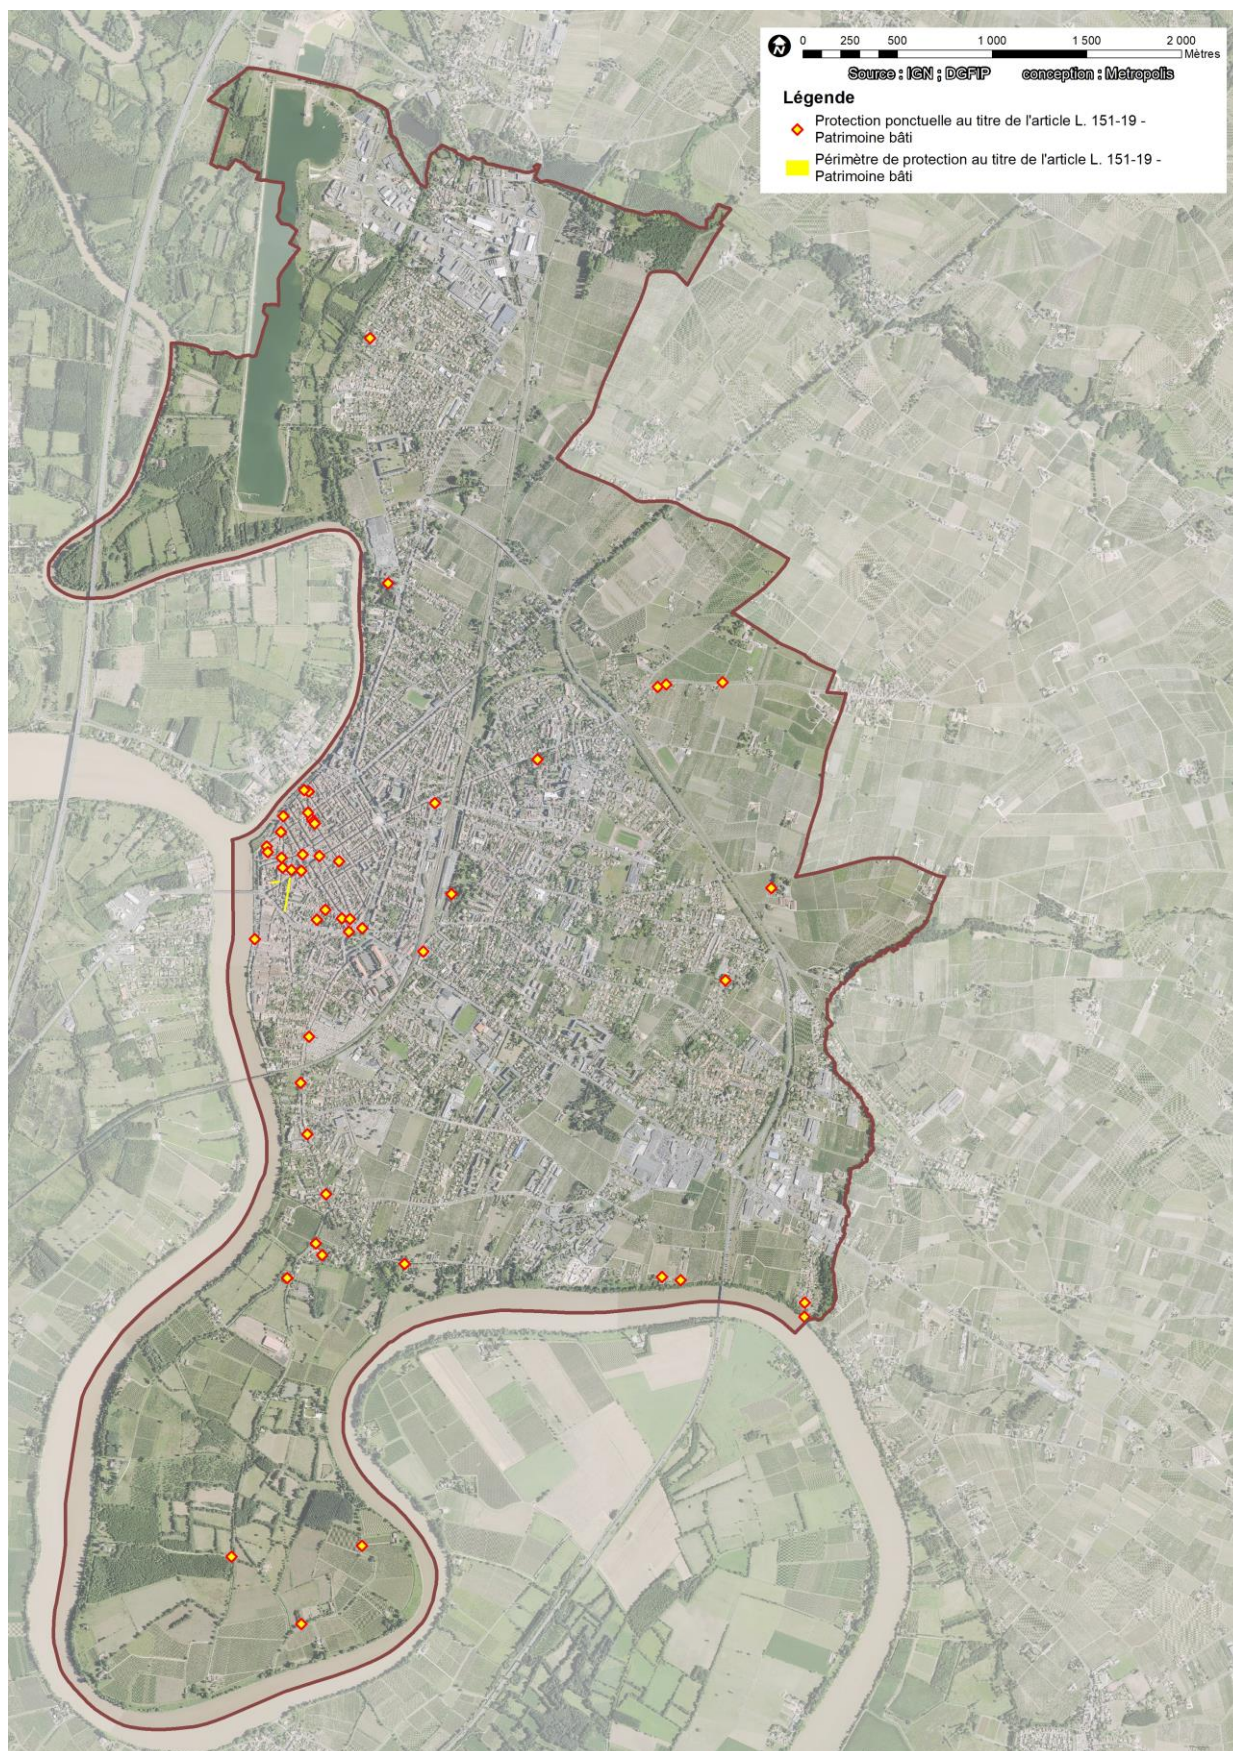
0 250 500 1 000 1 500 2 000 Mètres

Source : IGN ; DGFIP conception : Metropolis

Légende

Protection ponctuelle au titre de l'article L. 151-19 - Patrimoine bâti

Périmètre de protection au titre de l'article L. 151-19 - Patrimoine bâti